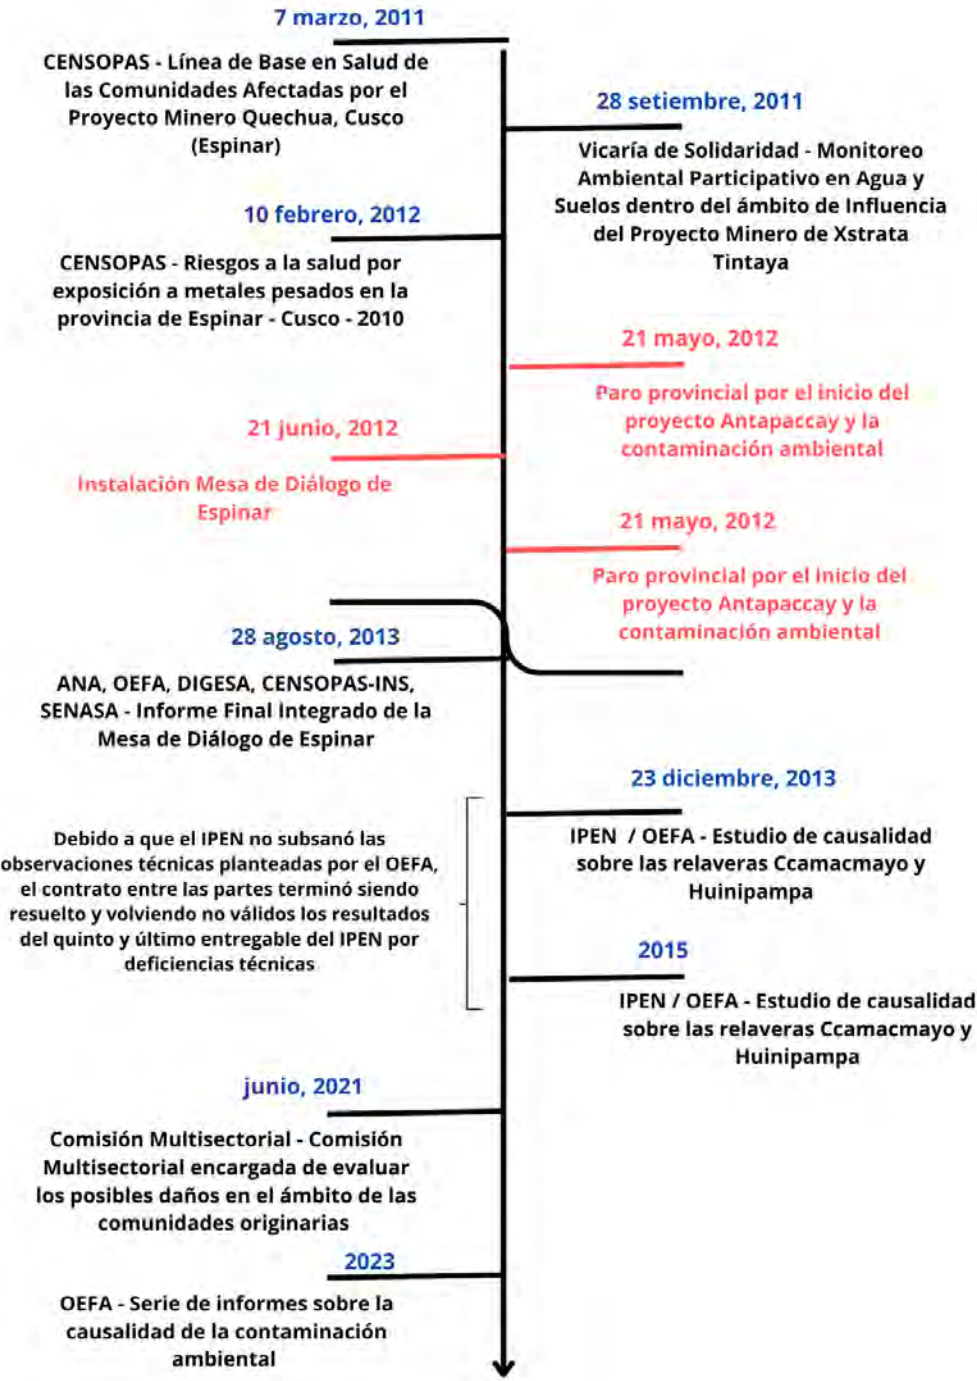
7 marzo, 2011

CENSOPAS - Línea de Base en Salud de las Comunidades Afectadas por el Proyecto Minero Quechua, Cusco (Espinar)

28 setiembre, 2011

Vicaría de Solidaridad - Monitoreo Ambiental Participativo en Agua y Suelos dentro del ámbito de Influencia del Proyecto Minero de Xstrata Tintaya

10 febrero, 2012

CENSOPAS - Riesgos a la salud por exposición a metales pesados en la provincia de Espinar - Cusco - 2010

21 mayo, 2012

Paro provincial por el inicio del proyecto Antapaccay y la contaminación ambiental

21 junio, 2012

Instalación Mesa de Diálogo de Espinar

21 mayo, 2012

Paro provincial por el inicio del proyecto Antapaccay y la contaminación ambiental

28 agosto, 2013

ANA, OEFA, DIGESA, CENSOPAS-INS, SENASA - Informe Final Integrado de la Mesa de Diálogo de Espinar

23 diciembre, 2013

IPEN / OEFA - Estudio de causalidad sobre las relaveras Ccamacmayo y Huinipampa

Debido a que el IPEN no subsanó las observaciones técnicas planteadas por el OEFA, el contrato entre las partes terminó siendo resuelto y volviendo no válidos los resultados del quinto y último entregable del IPEN por deficiencias técnicas

2015

IPEN / OEFA - Estudio de causalidad sobre las relaveras Ccamacmayo y Huinipampa

junio, 2021

Comisión Multisectorial - Comisión Multisectorial encargada de evaluar los posibles daños en el ámbito de las comunidades originarias

2023

OEFA - Serie de informes sobre la causalidad de la contaminación ambiental